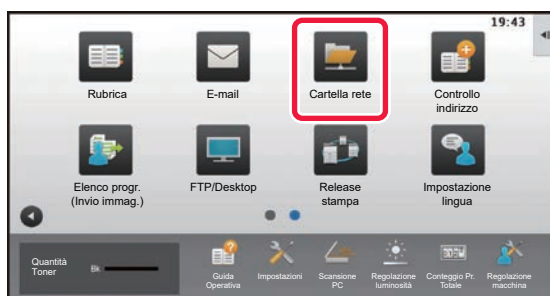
19:43

Rubrica

E-mail

Cartella rete

Controllo indirizzo

Elenco progr. (Invio immag.)

FTP/Desktop

Release stampa

Impostazione lingua

Quantità Toner

Bk

Guida Operativa

Impostazioni

Scansione PC

Regolazione luminosità

Conteggio Pr. Totale

Regolazione macchina